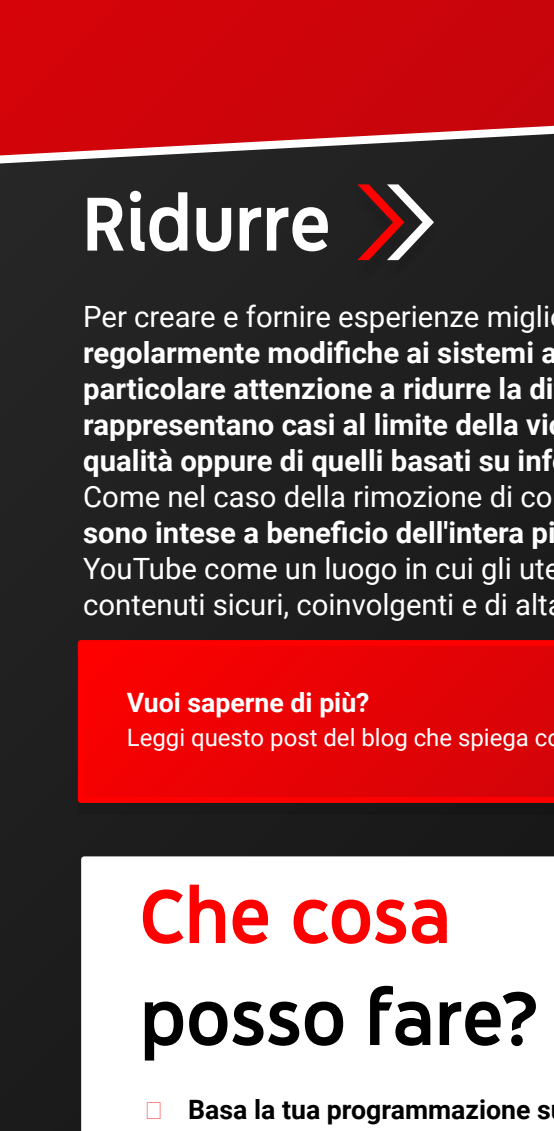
Ridurre

Per creare e fornire esperienze miglic **regolarmente modifiche ai sistemi a particolare attenzione a ridurre la di rappresentano casi al limite della vic qualità oppure di quelli basati su info** Come nel caso della rimozione di co **sono intese a beneficio dell'intera pi** YouTube come un luogo in cui gli ute contenuti sicuri, coinvolgenti e di alta

**Vuoi saperne di più?**
Leggi questo post del blog che spiega co

Che cosa posso fare?

**Basa la tua programmazione su**